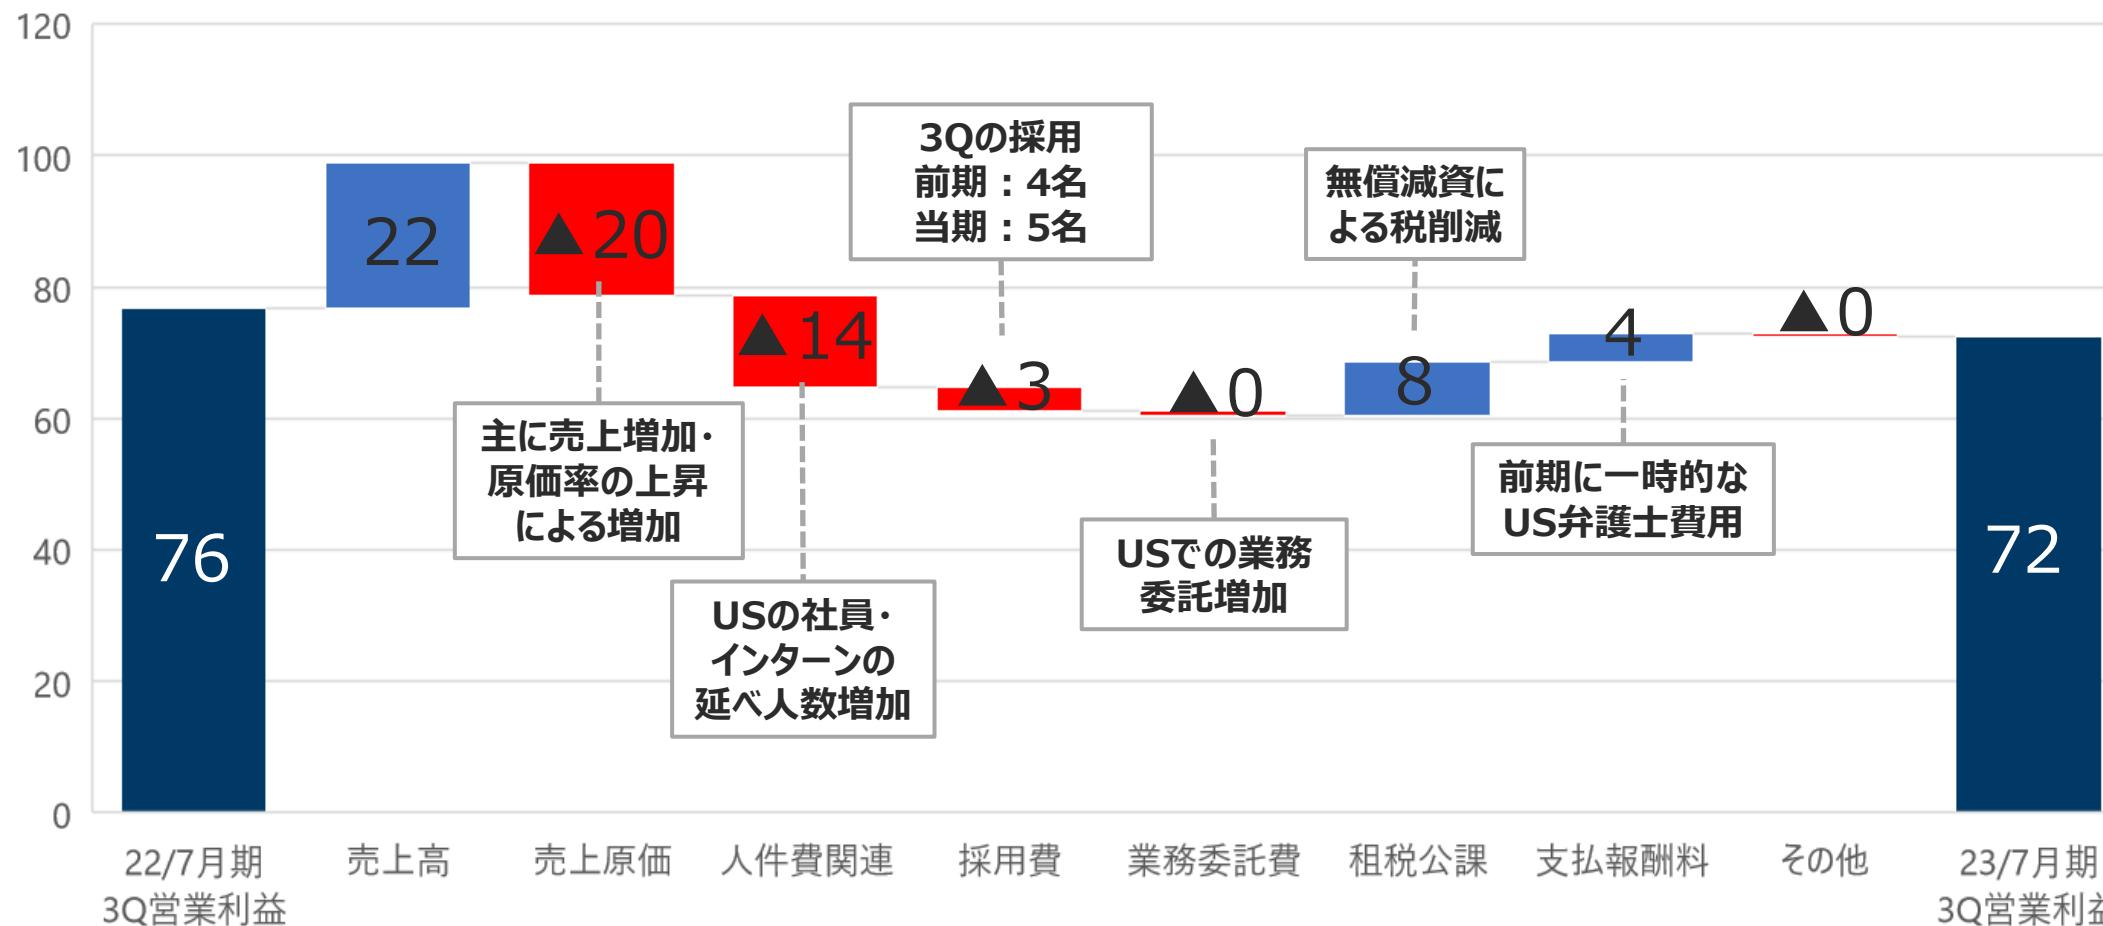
120
100
80
60
40
20
0

76
22
▲20
▲14
▲3
▲0
8
4
▲0
72

3Qの採用
前期：4名
当期：5名

無償減資による税削減

主に売上増加・原価率の上昇による増加

USの社員・インターンの延べ人数増加

USでの業務委託増加

前期に一時的なUS弁護士費用

22/7月期 3Q営業利益
売上高
売上原価
人件費関連
採用費
業務委託費
租税公課
支払報酬料
その他
23/7月期 3Q営業利益